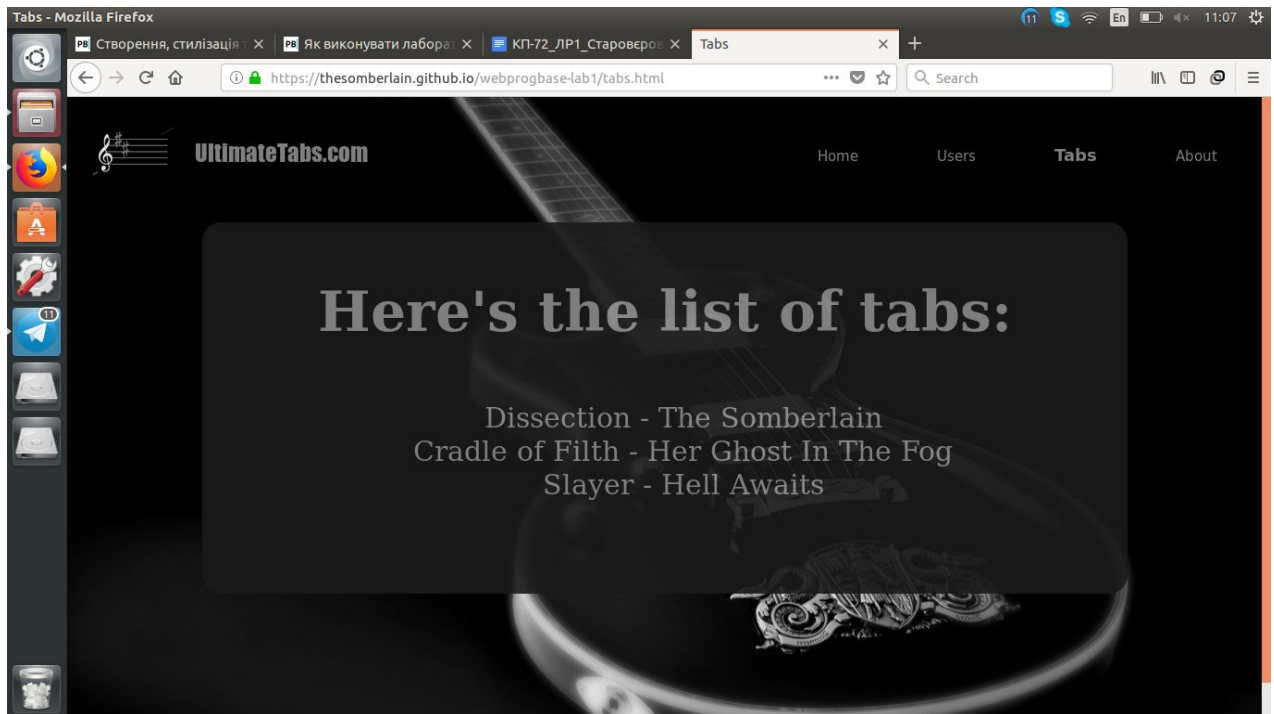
Tabs - Mozilla Firefox

11 En 11:07

PB Створення, стилізація т ×
PB Як виконувати лаборат ×
КП-72_ЛР1_Старовєров ×
Tabs ×
+

https://thesomberlain.github.io/webprogbase-lab1/tabs.html

Search

11

UltimateTabs.com

Home
Users
Tabs
About

Here's the list of tabs:

Dissection - The Somberlain
Cradle of Filth - Her Ghost In The Fog
Slayer - Hell Awaits